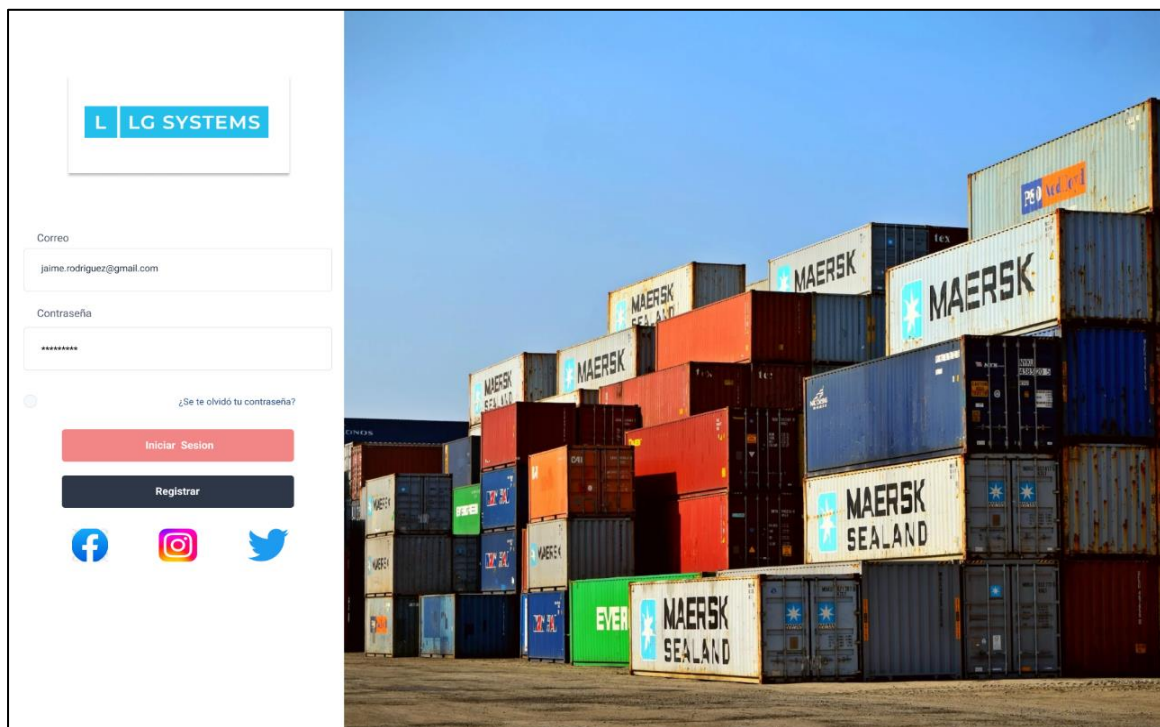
L LG SYSTEMS

Correo
jaime.rodriguez@gmail.com

Contraseña
*********

¿Se te olvidó tu contraseña?

Iniciar Sesion

Registrar

MAERSK
MAERSK
MAERSK SEALAND
MAERSK SEALAND
MAERSK SEALAND
MAERSK
MAERSK SEALAND
EVER
tex